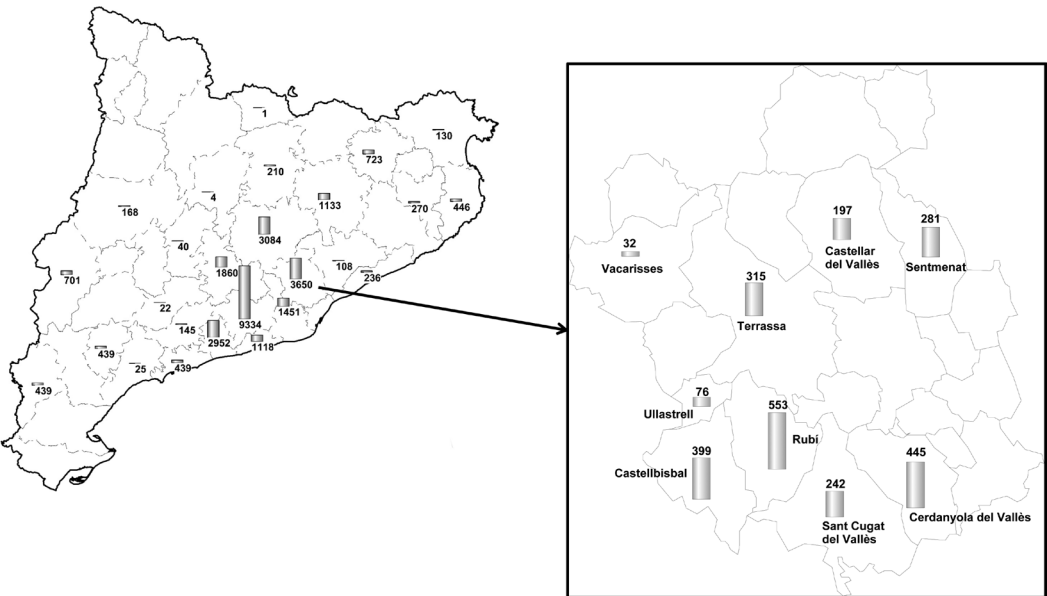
1
130
723
210
4
1133
270
446
168
3084
40
1860
3650
108
236
701
22
9334
1451
145
2952
1118
439
25
439
439

32
Vacarisses
315
Terrassa
197
Castellar del Vallès
281
Sentmenat
76
Ullastrell
553
Rubí
399
Castellbisbal
242
Sant Cugat del Vallès
445
Cerdanyola del Vallès